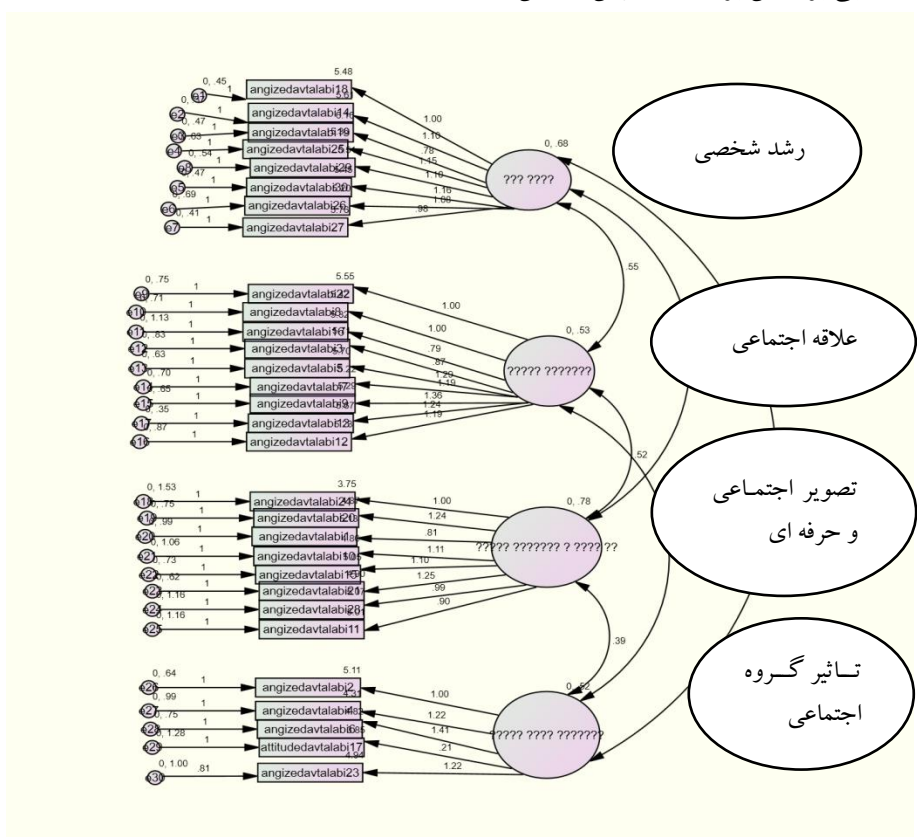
رشد شخصی

علاقه اجتماعی

تصویر اجتماعی و حرفه ای

تاثیر گروه اجتماعی

0, .68
??? ????
5.48
angizedavtalabi18
angizedavtalabi14
angizedavtalabi19
angizedavtalabi25
angizedavtalabi28
angizedavtalabi30
angizedavtalabi26
angizedavtalabi27
1.00
1.10
.78
1.15
1.10
1.16
1.08
.98
0, .45
0, .47
0, .63
0, .54
0, .47
0, .69
0, .41
e1
e2
e3
e4
e5
e6
e7

.55

0, .53
????? ???????
5.55
angizedavtalabi22
angizedavtalabi3
angizedavtalabi16
angizedavtalabi13
angizedavtalabi5
angizedavtalabi7
angizedavtalabi9
angizedavtalabi15
angizedavtalabi12
1.00
1.00
.79
.87
1.29
1.19
1.36
1.24
1.19
0, .75
0, .71
0, 1.13
0, .83
0, .63
0, .70
0, .65
0, .35
0, .87

.52

0, .78
????? ??????? ? ???? ??
3.75
angizedavtalabi24
angizedavtalabi20
angizedavtalabi1
angizedavtalabi10
angizedavtalabi15
angizedavtalabi21
angizedavtalabi29
angizedavtalabi11
1.00
1.24
.81
1.11
1.10
1.25
.99
.90
0, 1.53
0, .75
0, .99
0, 1.06
0, .73
0, .62
0, 1.16
0, 1.16

.39

0, .52
????? ???? ???????
5.11
angizedavtalabi2
angizedavtalabi4
angizedavtalabi6
attitudedavtalabi17
angizedavtalabi23
1.00
1.22
1.41
.21
1.22
0, .64
0, .99
0, .75
0, 1.28
0, 1.00
.81